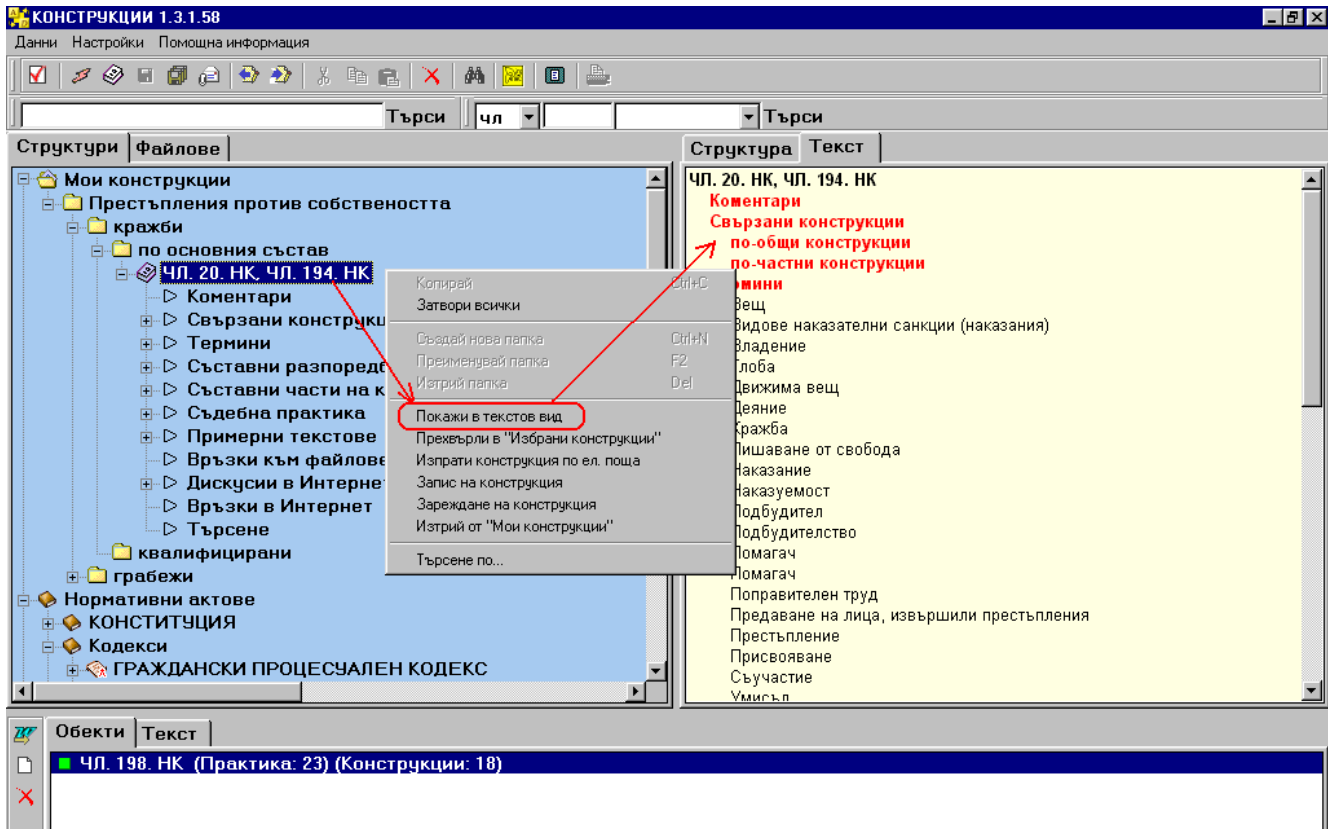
КОНСТРУКЦИИ 1.3.1.58

Данни Настройки Помощна информация

Търси | чл | Търси

Структури | Файлове

Мои конструкции
Престъпления против собствеността
кражби
по основния състав
ЧЛ. 20. НК, ЧЛ. 194. НК
Коментари
Свързани констру
Термини
Съставни разпоред
Съставни части на к
Съдебна практика
Примерни текстове
Връзки към файлове
Дискусии в Интернет
Връзки в Интернет
Търсене
квалифицирани
грабежи
Нормативни актове
КОНСТИТУЦИЯ
Кодекси
ГРАЖДАНСКИ ПРОЦЕСУАЛЕН КОДЕКС

Копирай Ctrl+C
Затвори всички
Създай нова папка Ctrl+N
Преименувай папка F2
Изтрий папка Del
Покажи в текстов вид
Прехвърли в "Избрани конструкции"
Изпрати конструкция по ел. поща
Запис на конструкция
Зареждане на конструкция
Изтрий от "Мои конструкции"
Търсене по...

Структура | Текст

ЧЛ. 20. НК, ЧЛ. 194. НК
Коментари
Свързани конструкции
по-общи конструкции
по-частни конструкции
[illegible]мини
Вещ
Видове наказателни санкции (наказания)
Владение
Глоба
Движима вещ
Деяние
Кражба
Лишаване от свобода
Наказание
Наказуемост
Подбудител
Подбудителство
Помагач
Помагач
Поправителен труд
Предаване на лица, извършили престъпления
Престъпление
Присвояване
Съучастие
Умисъл

Обекти | Текст

ЧЛ. 198. НК (Практика: 23) (Конструкции: 18)